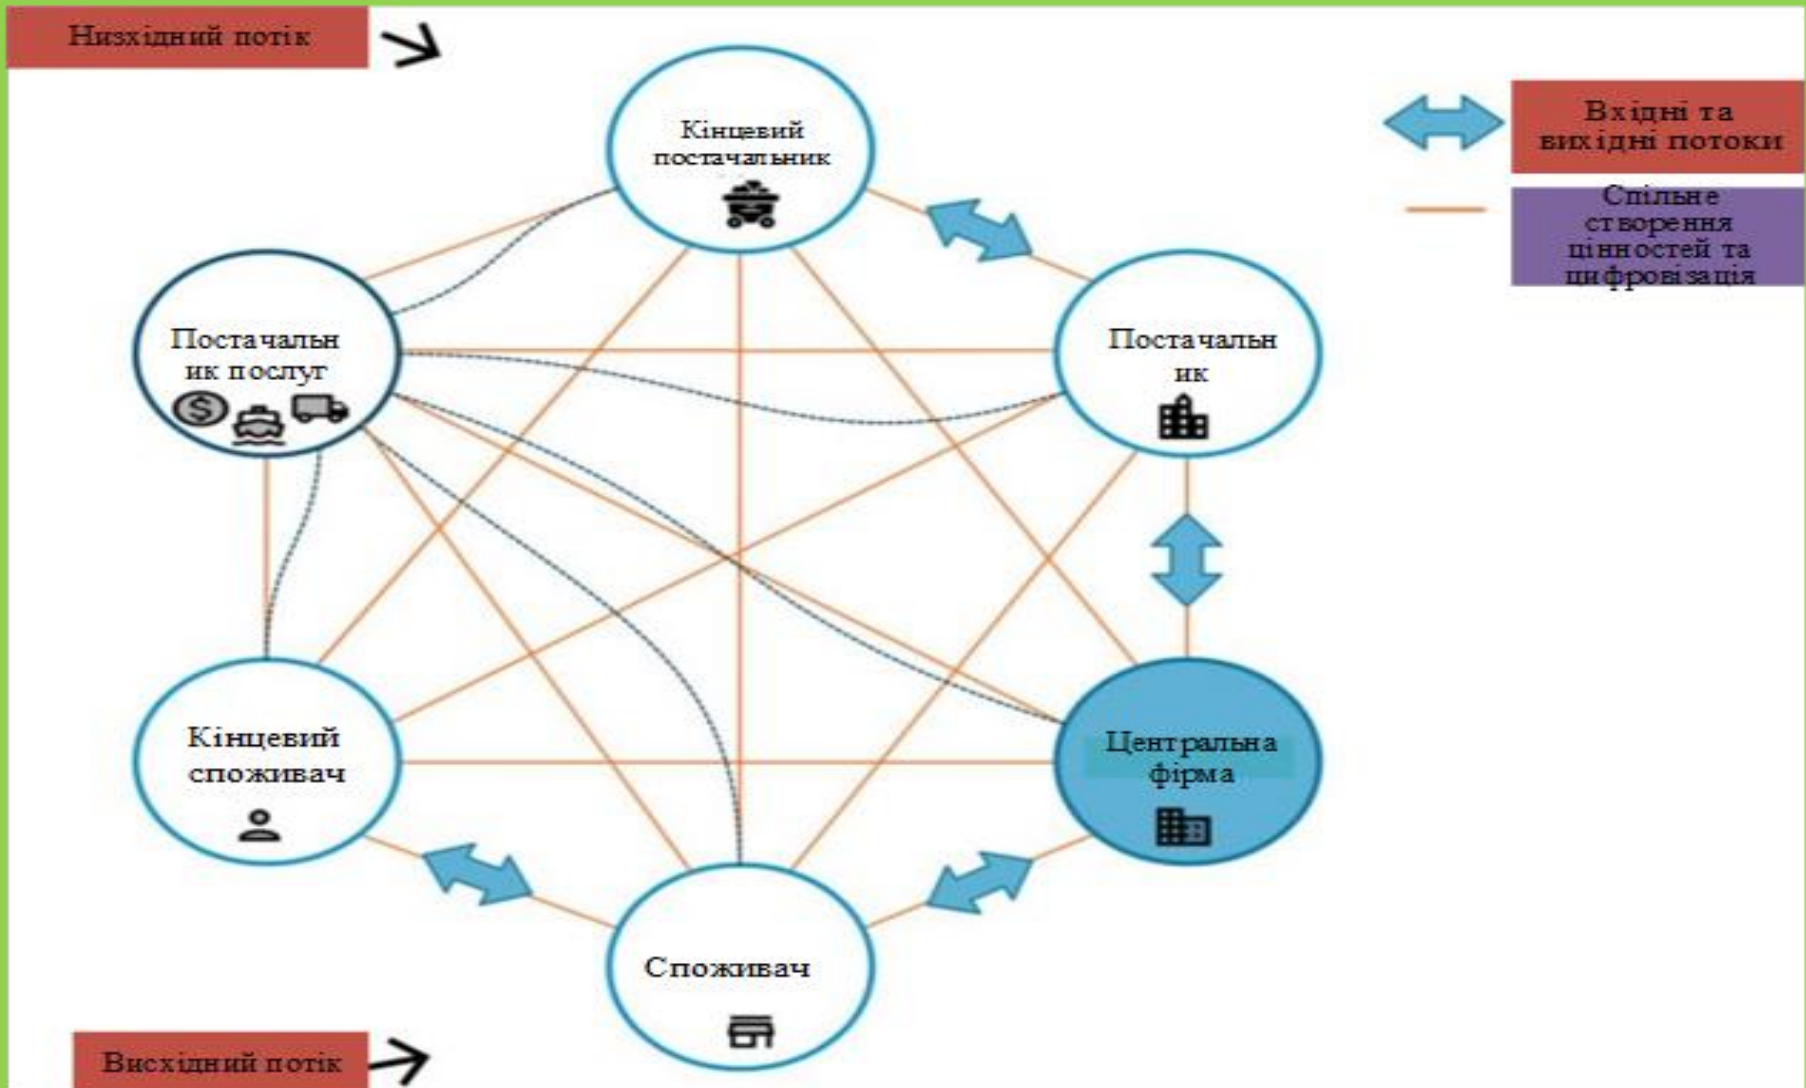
Низхідний потік

Кінцевий постачальник

Вхідні та вихідні потоки

Спільне створення цінностей та цифровізація

Постачальник послуг

Постачальник

Кінцевий споживач

Центральна фірма

Споживач

Висхідний потік